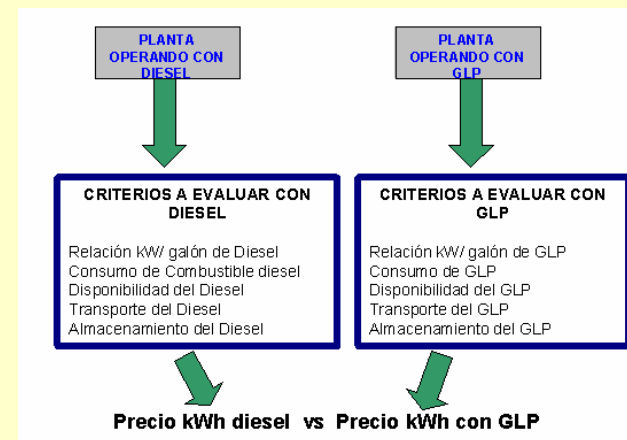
PLANTA OPERANDO CON DIESEL

PLANTA OPERANDO CON GLP

CRITERIOS A EVALUAR CON DIESEL

Relación kW/ galón de Diesel
Consumo de Combustible diesel
Disponibilidad del Diesel
Transporte del Diesel
Almacenamiento del Diesel

CRITERIOS A EVALUAR CON GLP

Relación kW/ galón de GLP
Consumo de GLP
Disponibilidad del GLP
Transporte del GLP
Almacenamiento del GLP

Precio kWh diesel vs Precio kWh con GLP